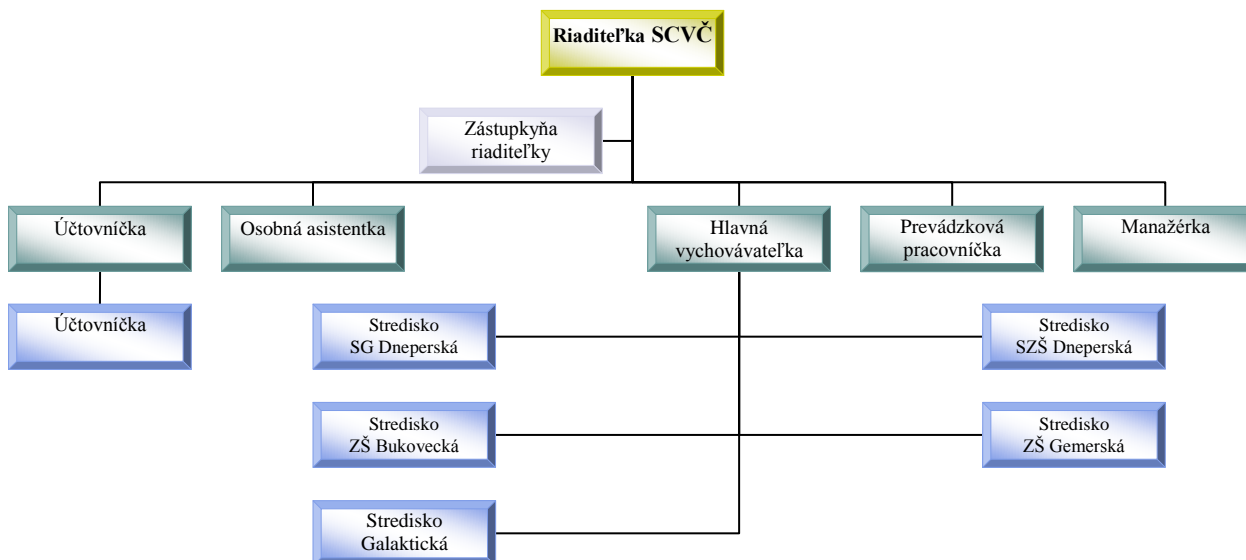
Riaditeľka SCVČ

Zástupkyňa riaditeľky

Účtovníčka

Osobná asistentka

Hlavná vychovávateľka

Prevádzková pracovníčka

Manažérka

Účtovníčka

Stredisko SG Dneperská

Stredisko SZŠ Dneperská

Stredisko ZŠ Bukovecká

Stredisko ZŠ Gemerská

Stredisko Galaktická